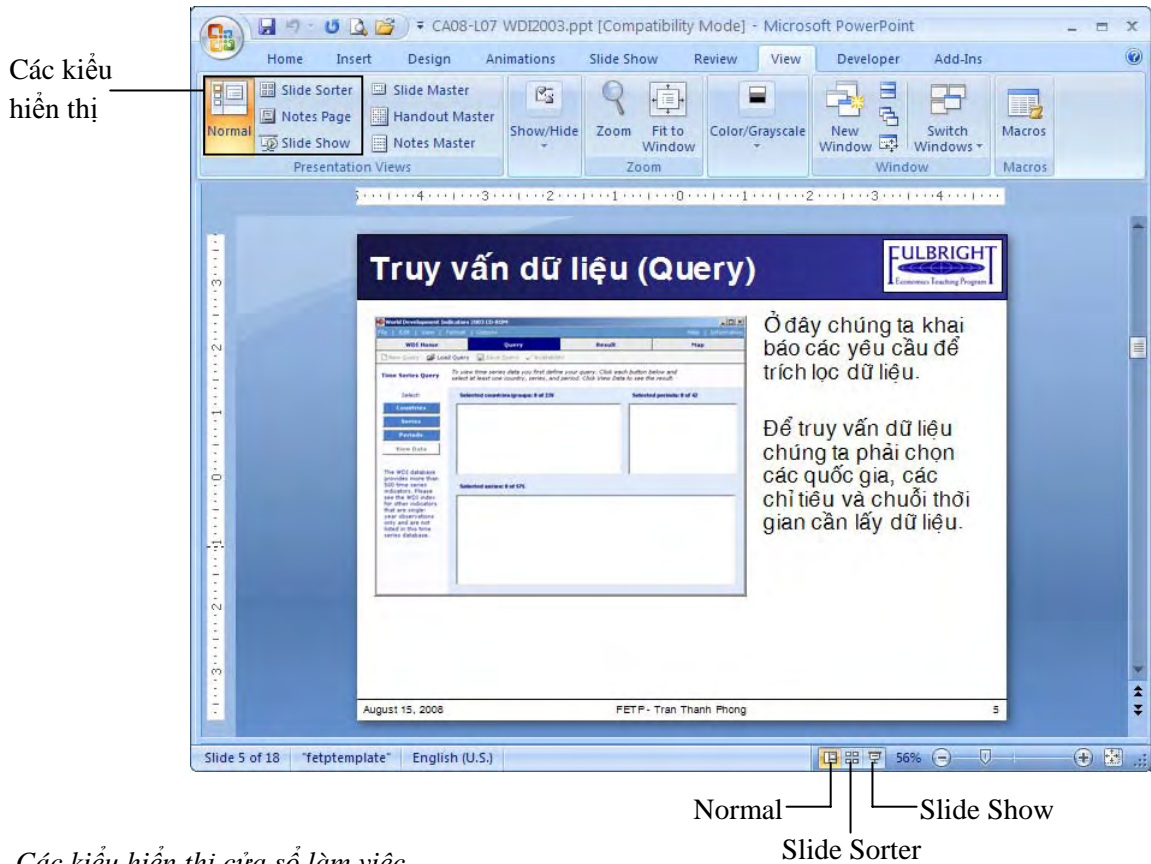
Các kiểu hiển thị

CA08-L07 WDI2003.ppt [Compatibility Mode] - Microsoft PowerPoint

Home Insert Design Animations Slide Show Review View Developer Add-Ins

Normal Slide Sorter Notes Page Slide Show Slide Master Handout Master Notes Master
Presentation Views
Show/Hide
Zoom Fit to Window
Zoom
Color/Grayscale
New Window Switch Windows
Window
Macros
Macros

Truy vấn dữ liệu (Query)

FULBRIGHT
Economics Teaching Program

Ở đây chúng ta khai báo các yêu cầu để trích lọc dữ liệu.

Để truy vấn dữ liệu chúng ta phải chọn các quốc gia, các chỉ tiêu và chuỗi thời gian cần lấy dữ liệu.

August 15, 2008 FETP - Tran Thanh Phong 5

Slide 5 of 18 "fetptemplate" English (U.S.) 56%

Normal
Slide Sorter
Slide Show

Các kiểu hiển thị cửa sổ làm việc